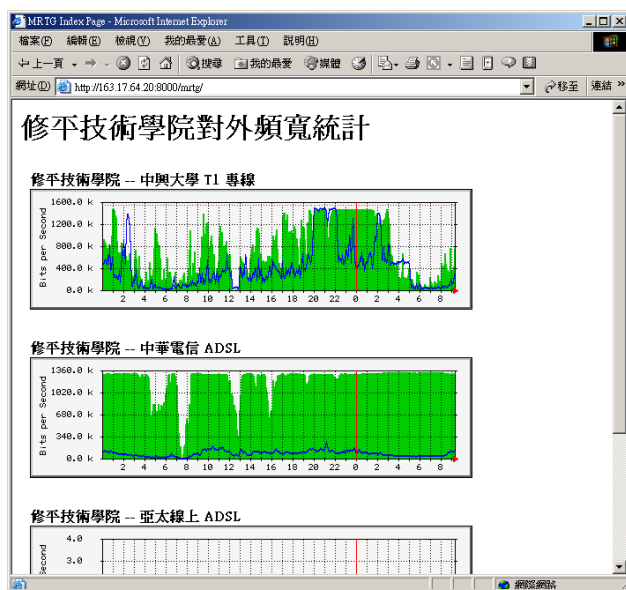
MRTG Index Page - Microsoft Internet Explorer

檔案(F) 編輯(E) 檢視(V) 我的最愛(A) 工具(T) 說明(H)

上一頁 搜尋 我的最愛 媒體

網址(D) http://163.17.64.20:8000/mrtg/ 移至 連結

修平技術學院對外頻寬統計

修平技術學院 -- 中興大學 T1 專線

1600.0 k
1200.0 k
800.0 k
400.0 k
0.0 k
Bits per Second
2 4 6 8 10 12 14 16 18 20 22 0 2 4 6 8

修平技術學院 -- 中華電信 ADSL

1360.0 k
1020.0 k
680.0 k
340.0 k
0.0 k
Bits per Second
2 4 6 8 10 12 14 16 18 20 22 0 2 4 6 8

修平技術學院 -- 亞太線上 ADSL

4.0
3.0
Second

網際網路